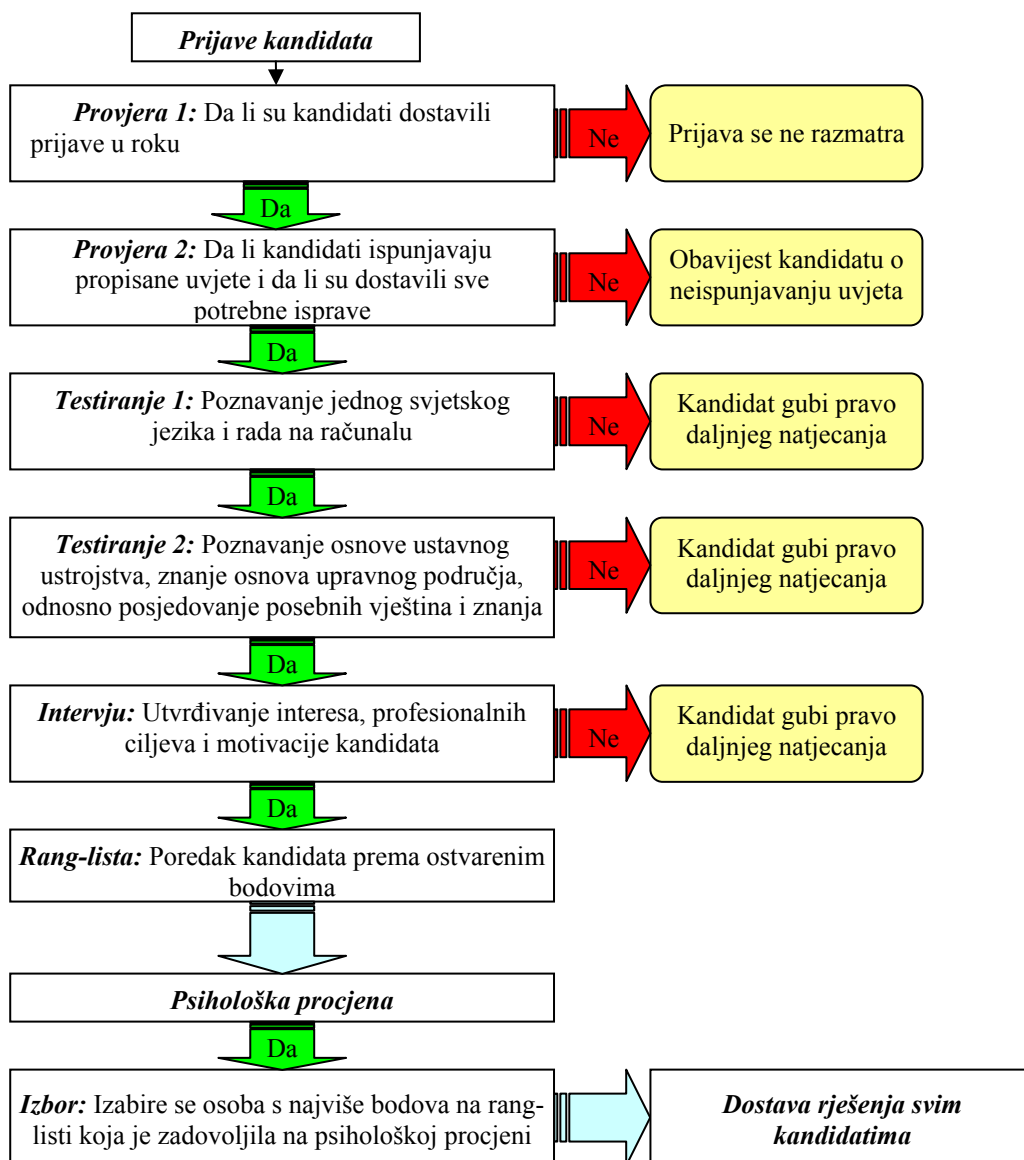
Prijave kandidata

Provjera 1: Da li su kandidati dostavili prijave u roku

Ne

Prijava se ne razmatra

Da

Provjera 2: Da li kandidati ispunjavaju propisane uvjete i da li su dostavili sve potrebne isprave

Ne

Obavijest kandidatu o neispunjavanju uvjeta

Da

Testiranje 1: Poznavanje jednog svjetskog jezika i rada na računalu

Ne

Kandidat gubi pravo daljnjeg natjecanja

Da

Testiranje 2: Poznavanje osnove ustavnog ustrojstva, znanje osnova upravnog područja, odnosno posjedovanje posebnih vještina i znanja

Ne

Kandidat gubi pravo daljnjeg natjecanja

Da

Intervju: Utvrđivanje interesa, profesionalnih ciljeva i motivacije kandidata

Ne

Kandidat gubi pravo daljnjeg natjecanja

Da

Rang-lista: Poredak kandidata prema ostvarenim bodovima

Psihološka procjena

Da

Izbor: Izabire se osoba s najviše bodova na rang-listi koja je zadovoljila na psihološkoj procjeni

Dostava rješenja svim kandidatima